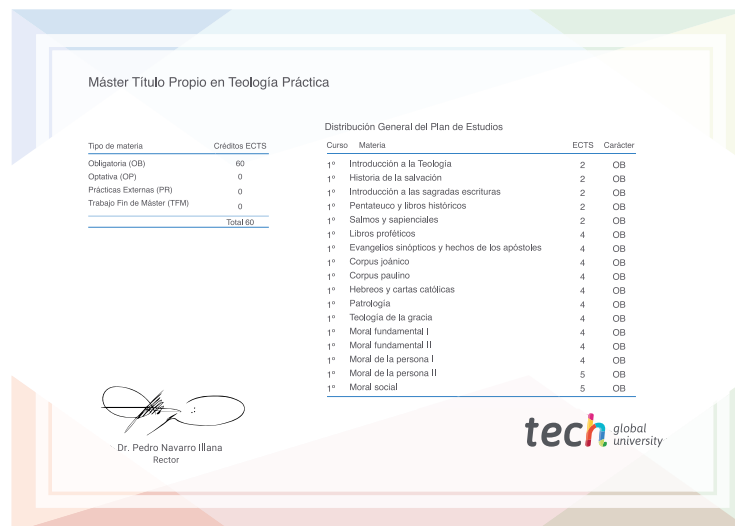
Máster Título Propio en Teología Práctica

| Tipo de materia | Créditos ECTS |
|---|---|
| Obligatoria (OB) | 60 |
| Optativa (OP) | 0 |
| Prácticas Externas (PR) | 0 |
| Trabajo Fin de Máster (TFM) | 0 |
| | Total 60 |

Distribución General del Plan de Estudios

| Curso | Materia | ECTS | Carácter |
|---|---|---|---|
| 1º | Introducción a la Teología | 2 | OB |
| 1º | Historia de la salvación | 2 | OB |
| 1º | Introducción a las sagradas escrituras | 2 | OB |
| 1º | Pentateuco y libros históricos | 2 | OB |
| 1º | Salmos y sapienciales | 2 | OB |
| 1º | Libros proféticos | 4 | OB |
| 1º | Evangelios sinópticos y hechos de los apóstoles | 4 | OB |
| 1º | Corpus joánico | 4 | OB |
| 1º | Corpus paulino | 4 | OB |
| 1º | Hebreos y cartas católicas | 4 | OB |
| 1º | Patrología | 4 | OB |
| 1º | Teología de la gracia | 4 | OB |
| 1º | Moral fundamental I | 4 | OB |
| 1º | Moral fundamental II | 4 | OB |
| 1º | Moral de la persona I | 4 | OB |
| 1º | Moral de la persona II | 5 | OB |
| 1º | Moral social | 5 | OB |

Dr. Pedro Navarro Illana
Rector

tech global university